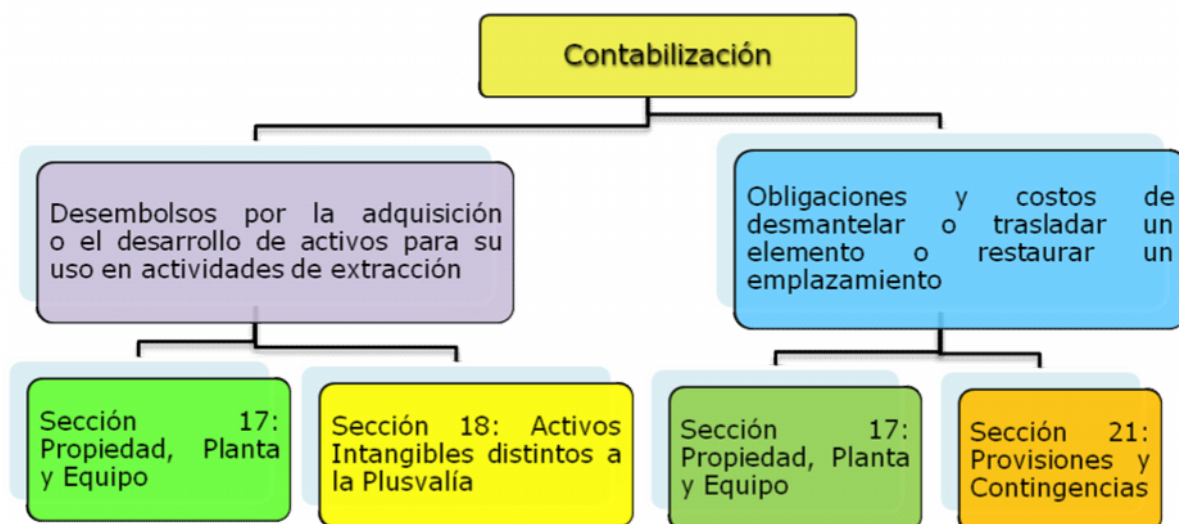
Contabilización

Desembolsos por la adquisición o el desarrollo de activos para su uso en actividades de extracción

Obligaciones y costos de desmantelar o trasladar un elemento o restaurar un emplazamiento

Sección 17: Propiedad, Planta y Equipo

Sección 18: Activos Intangibles distintos a la Plusvalía

Sección 17: Propiedad, Planta y Equipo

Sección 21: Provisiones y Contingencias